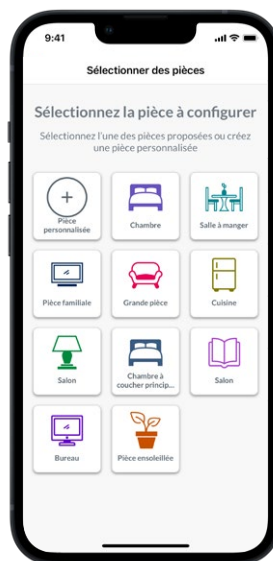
9:41

Sélectionner des pièces

Sélectionnez la pièce à configurer

Sélectionnez l'une des pièces proposées ou créez une pièce personnalisée

| | | |
|---|---|---|
| Pièce personnalisée | Chambre | Salle à manger |
| Pièce familiale | Grande pièce | Cuisine |
| Salon | Chambre à coucher princip... | Salon |
| Bureau | Pièce ensoleillée | |